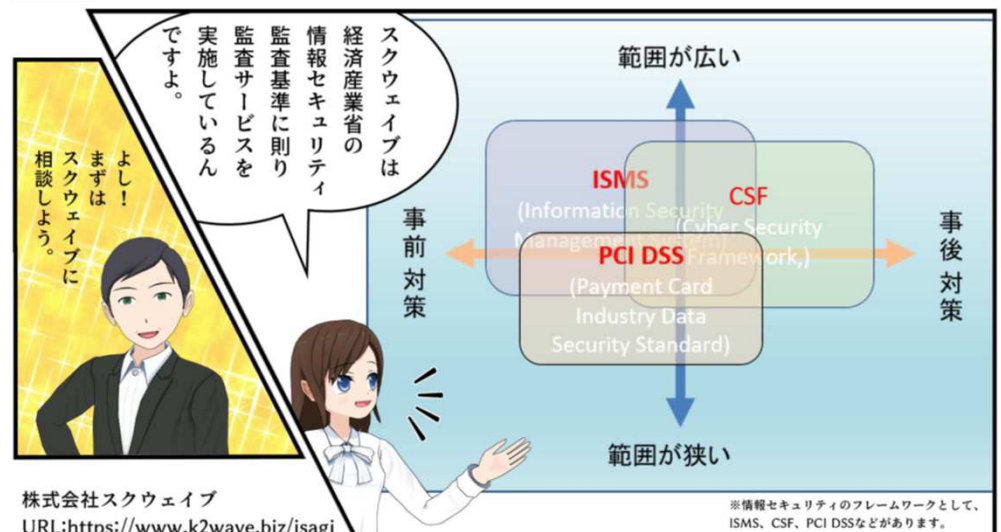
よし！まずはスクウェイブに相談しよう。

スクウェイブは経済産業省の情報セキュリティ監査基準に則り監査サービスを実施しているんですよ。

範囲が広い

事前対策

事後対策

ISMS
(Information Security Management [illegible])

CSF
(Cyber Security Framework,)

PCI DSS
(Payment Card Industry Data Security Standard)

範囲が狭い

株式会社スクウェイブ
URL:https://www.k2wave.biz/isagi

※情報セキュリティのフレームワークとして、ISMS、CSF、PCI DSSなどがあります。